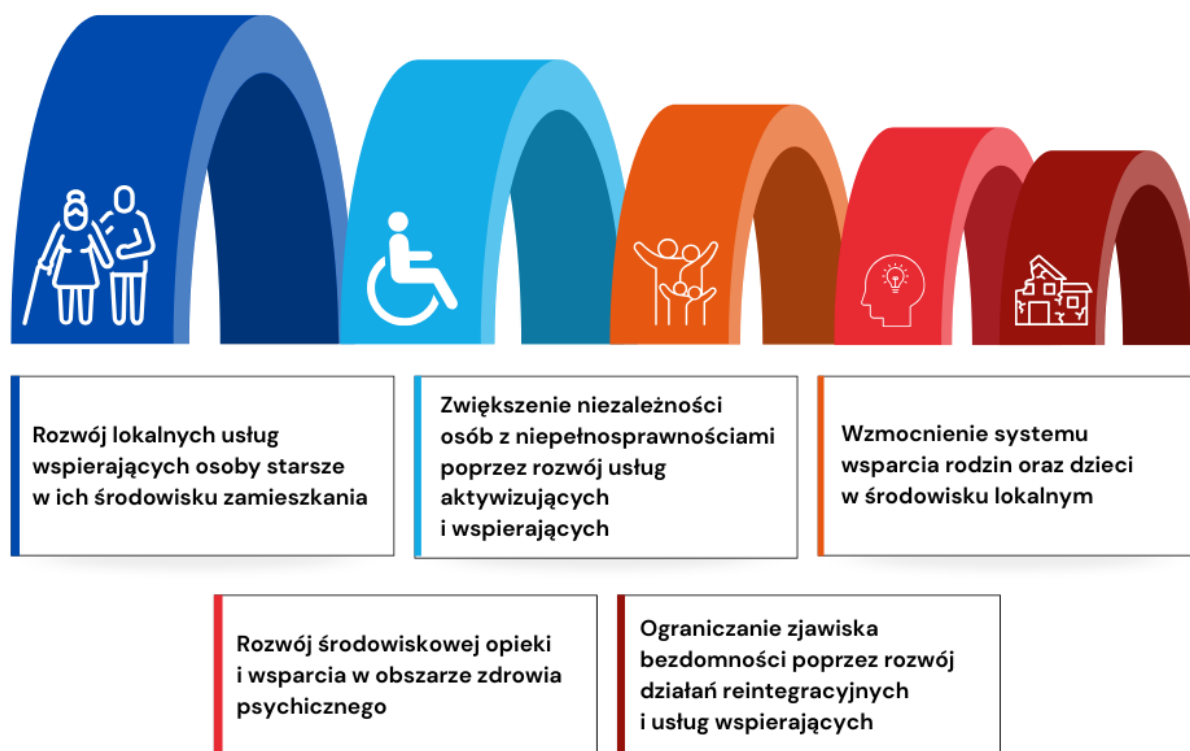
Rozwój lokalnych usług wspierających osoby starsze w ich środowisku zamieszkania

Zwiększenie niezależności osób z niepełnosprawnościami poprzez rozwój usług aktywizujących i wspierających

Wzmocnienie systemu wsparcia rodzin oraz dzieci w środowisku lokalnym

Rozwój środowiskowej opieki i wsparcia w obszarze zdrowia psychicznego

Ograniczanie zjawiska bezdomności poprzez rozwój działań reintegracyjnych i usług wspierających